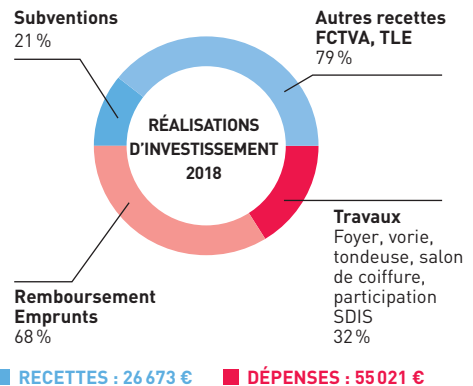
Subventions
21 %

Autres recettes
FCTVA, TLE
79 %

RÉALISATIONS
D'INVESTISSEMENT
2018

Travaux
Foyer, vorie, tondeuse, salon de coiffure, participation SDIS
32 %

Remboursement
Emprunts
68 %

RECETTES : 26 673 €

DÉPENSES : 55 021 €